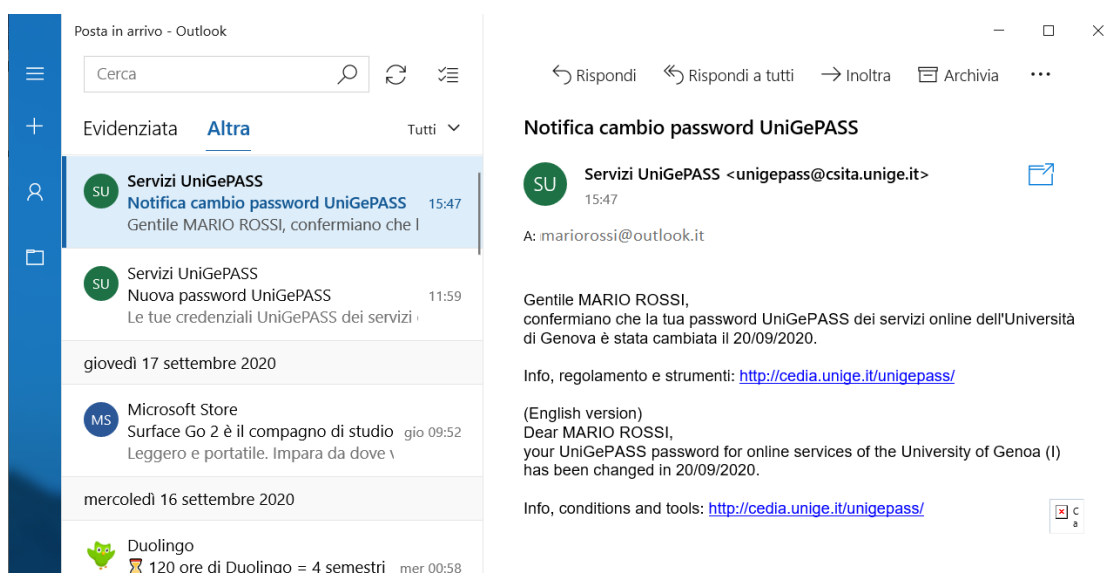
Posta in arrivo - Outlook

Cerca

Evidenziata Altra Tutti

SU Servizi UniGePASS
Notifica cambio password UniGePASS 15:47
Gentile MARIO ROSSI, confermiano che l

SU Servizi UniGePASS
Nuova password UniGePASS 11:59
Le tue credenziali UniGePASS dei servizi

giovedì 17 settembre 2020

MS Microsoft Store
Surface Go 2 è il compagno di studio gio 09:52
Leggero e portatile. Impara da dove

mercoledì 16 settembre 2020

Duolingo
120 ore di Duolingo = 4 semestri mer 00:58

Rispondi Rispondi a tutti Inoltra Archivia ···

Notifica cambio password UniGePASS

SU Servizi UniGePASS <unigepass@csita.unige.it>
15:47

A: mariorossi@outlook.it

Gentile MARIO ROSSI,
confermiano che la tua password UniGePASS dei servizi online dell'Università di Genova è stata cambiata il 20/09/2020.

Info, regolamento e strumenti: http://cedia.unige.it/unigepass/

(English version)
Dear MARIO ROSSI,
your UniGePASS password for online services of the University of Genoa (I) has been changed in 20/09/2020.

Info, conditions and tools: http://cedia.unige.it/unigepass/

c
a